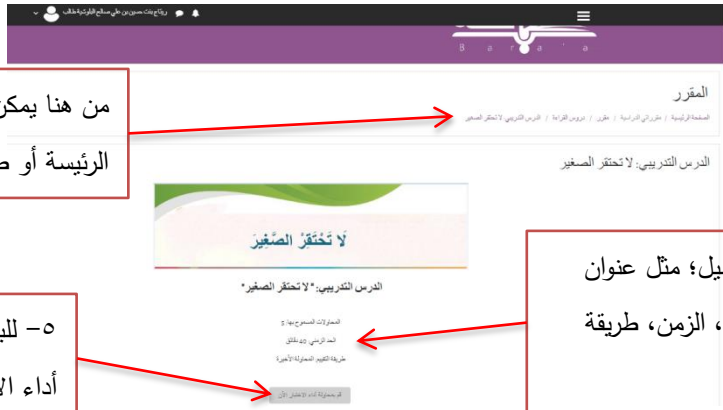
رؤوف بنت حسين بن علي صالح البلوشية طالب

B a r a a

المقرر

الصفحة الرئيسية / مقرراتي الدراسية / مقرر / دروس القراءة / الدرس التدريبي: لا تحتقر الصغير

من هنا يمكن

الرئيسة أو ص

الدرس التدريبي: لا تحتقر الصغير

لَا تَحْتَقِرْ الصَّغِيرَ

الدرس التدريبي: "لا تحتقر الصغير"

المحاولات المسموح بها: ٣

الحد الزمني: ٣٠ دقائق

طريقة التقييم: المحاولة الأخيرة

قم بمحاولة أداء الاختبار الآن

يل؛ مثل عنوان

، الزمن، طريقة

٥- للب

أداء الا